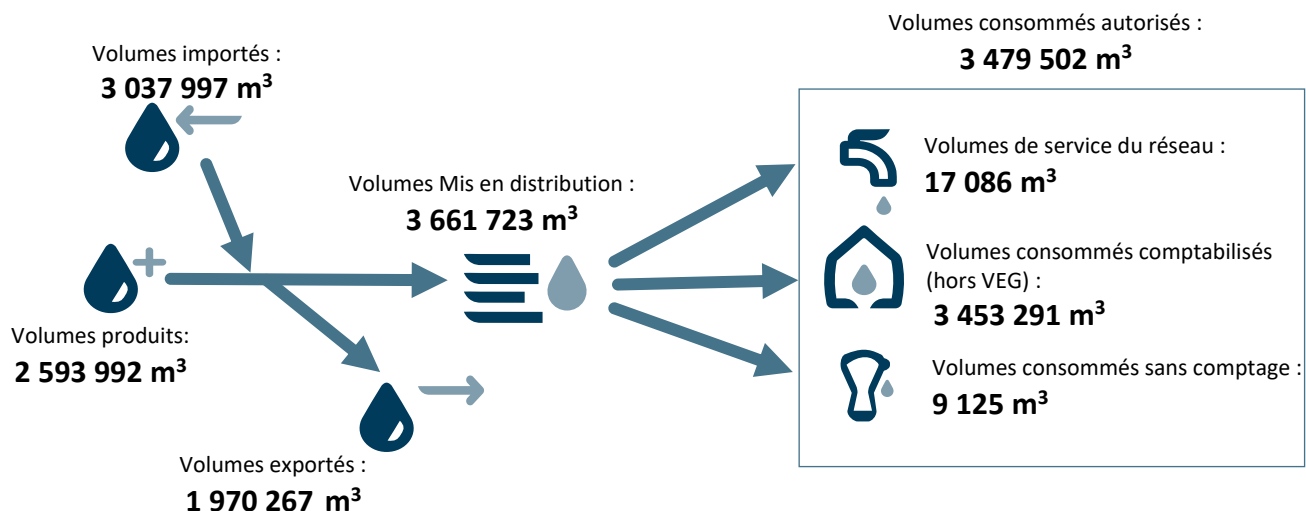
Volumes importés :
**3 037 997 m$^3$**

Volumes produits:
**2 593 992 m$^3$**

Volumes exportés :
**1 970 267 m$^3$**

Volumes Mis en distribution :
**3 661 723 m$^3$**

Volumes consommés autorisés :
**3 479 502 m$^3$**

Volumes de service du réseau :
**17 086 m$^3$**

Volumes consommés comptabilisés (hors VEG) :
**3 453 291 m$^3$**

Volumes consommés sans comptage :
**9 125 m$^3$**